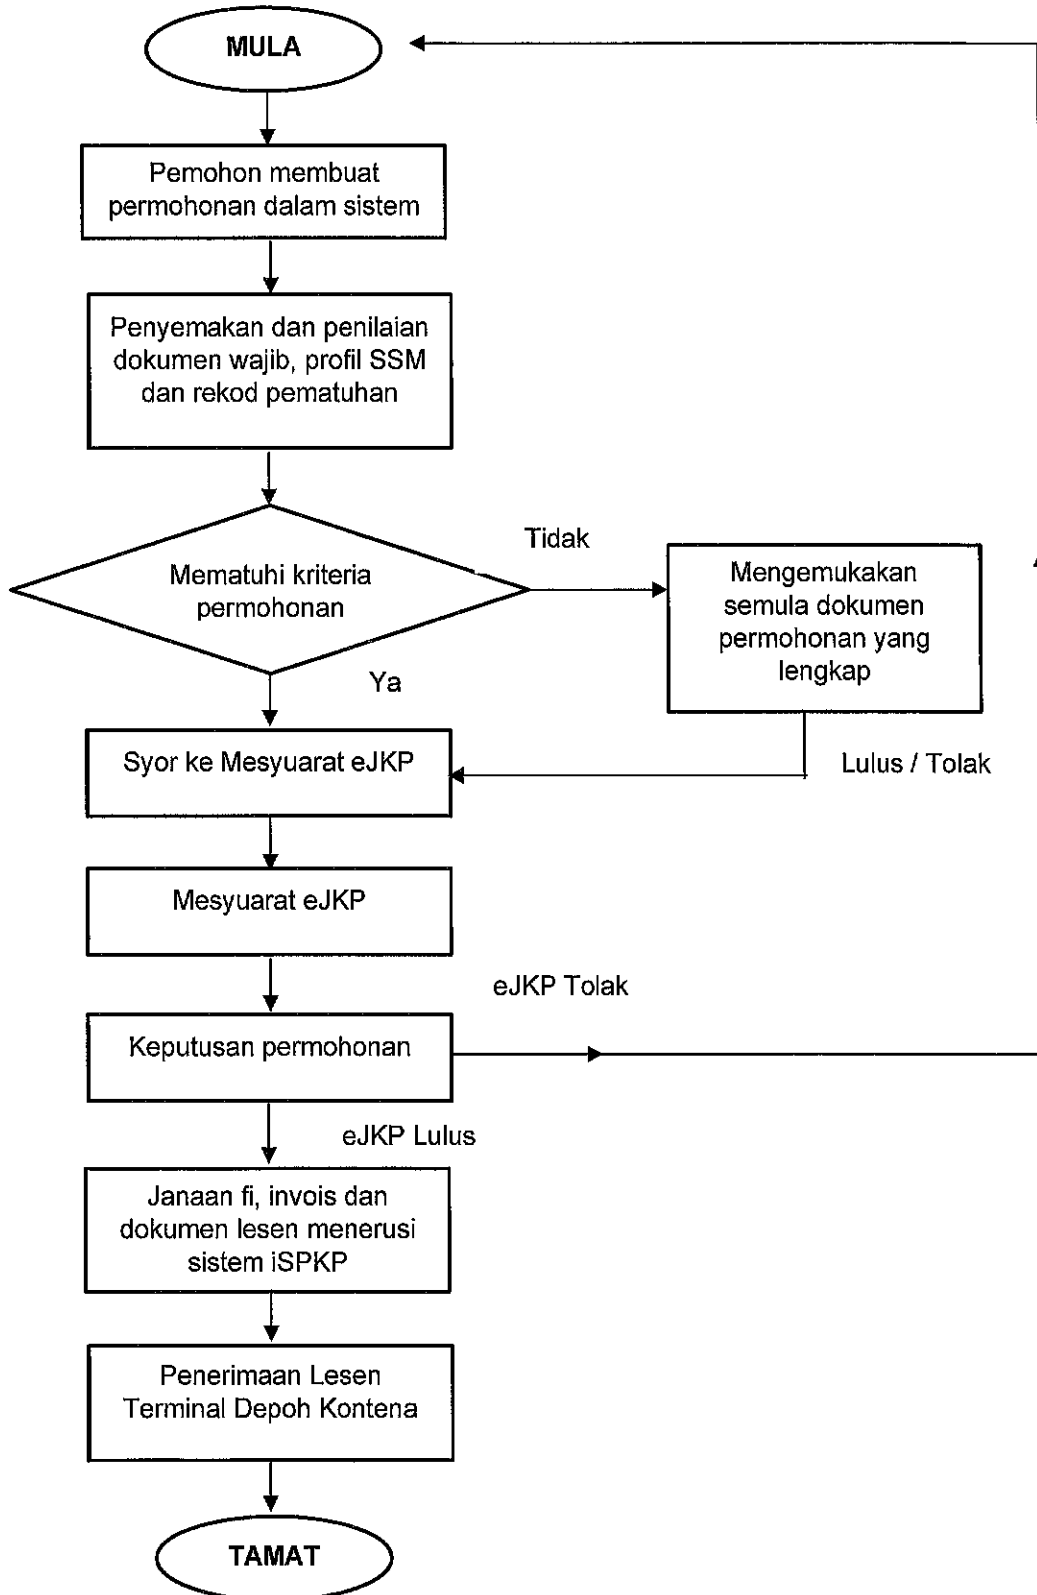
MULA

Pemohon membuat permohonan dalam sistem

Penyemakan dan penilaian dokumen wajib, profil SSM dan rekod pematuhan

Mematuhi kriteria permohonan

Tidak

Mengemukakan semula dokumen permohonan yang lengkap

Ya

Syor ke Mesyuarat eJKP

Lulus / Tolak

Mesyuarat eJKP

eJKP Tolak

Keputusan permohonan

eJKP Lulus

Janaan fi, invois dan dokumen lesen menerusi sistem iSPKP

Penerimaan Lesen Terminal Depoh Kontena

TAMAT